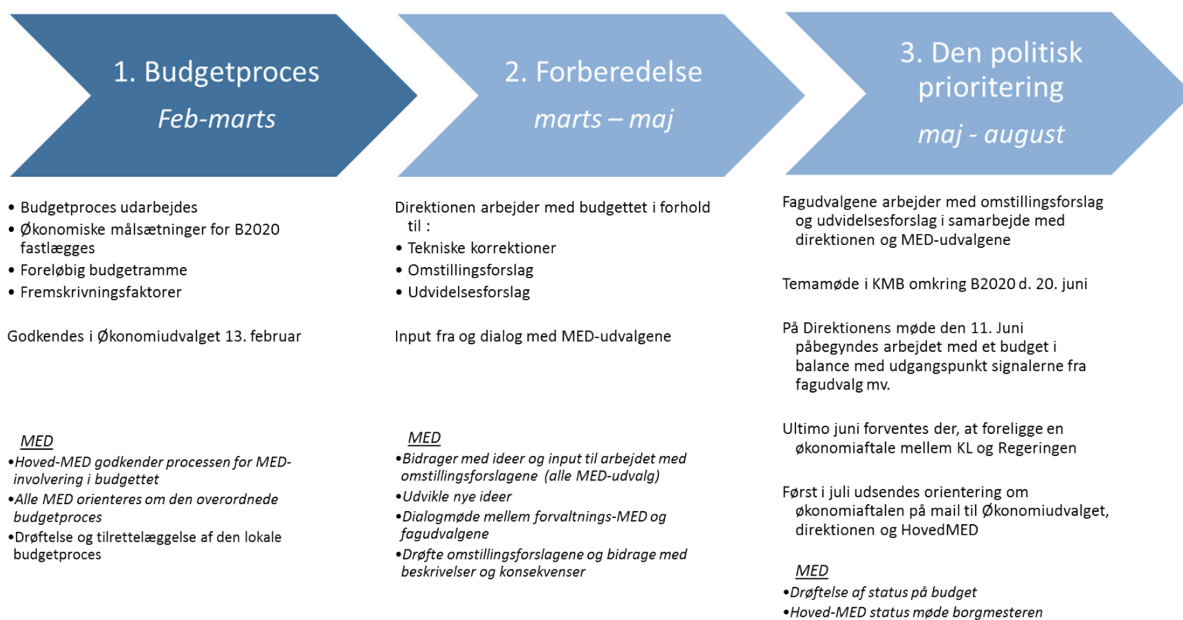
1. Budgetproces
Feb-marts

2. Forberedelse
marts – maj

3. Den politisk prioritering
maj - august

• Budgetproces udarbejdes
• Økonomiske målsætninger for B2020 fastlægges
• Foreløbig budgetramme
• Fremskrivningsfaktorer

Godkendes i Økonomiudvalget 13. februar

MED
•Hoved-MED godkender processen for MED-involvering i budgettet
•Alle MED orienteres om den overordnede budgetproces
•Drøftelse og tilrettelæggelse af den lokale budgetproces

Direktionen arbejder med budgettet i forhold til :
• Tekniske korrektioner
• Omstillingsforslag
• Udvidelsesforslag

Input fra og dialog med MED-udvalgene

MED
•Bidrager med ideer og input til arbejdet med omstillingsforslagene (alle MED-udvalg)
•Udvikle nye ideer
•Dialogmøde mellem forvaltnings-MED og fagudvalgene
•Drøfte omstillingsforslagene og bidrage med beskrivelser og konsekvenser

Fagudvalgene arbejder med omstillingsforslag og udvidelsesforslag i samarbejde med direktionen og MED-udvalgene

Temamøde i KMB omkring B2020 d. 20. juni

På Direktionens møde den 11. Juni påbegyndes arbejdet med et budget i balance med udgangspunkt signalerne fra fagudvalg mv.

Ultimo juni forventes der, at foreligge en økonomiaftale mellem KL og Regeringen

Først i juli udsendes orientering om økonomiaftalen på mail til Økonomiudvalget, direktionen og HovedMED

MED
•Drøftelse af status på budget
•Hoved-MED status møde borgmesteren